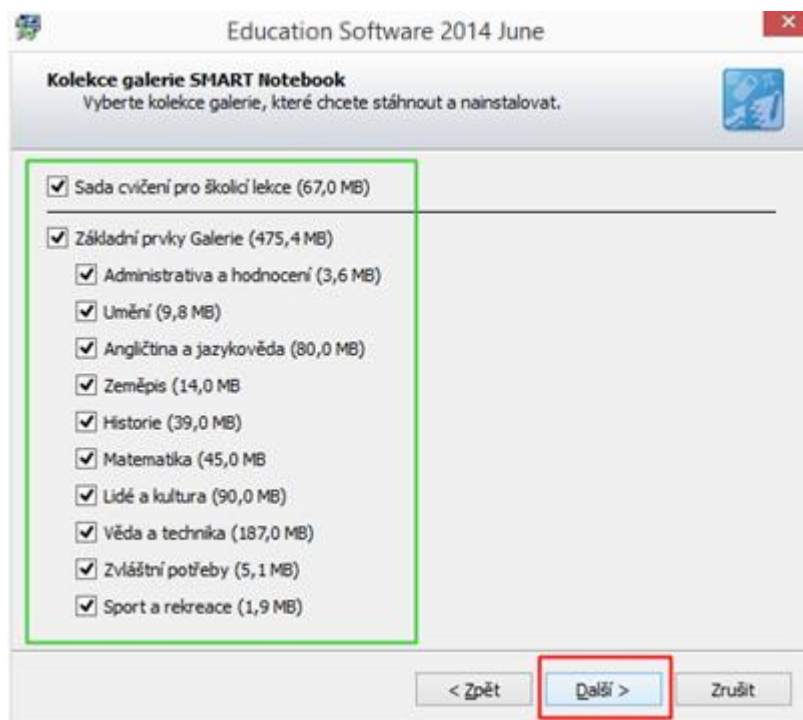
Education Software 2014 June

Kolekce galerie SMART Notebook
Vyberte kolekce galerie, které chcete stáhnout a nainstalovat.

Sada cvičení pro školicí lekce (67,0 MB)

Základní prvky Galerie (475,4 MB)

Administrativa a hodnocení (3,6 MB)

Umění (9,8 MB)

Angličtina a jazykověda (80,0 MB)

Zeměpis (14,0 MB

Historie (39,0 MB)

Matematika (45,0 MB

Lidé a kultura (90,0 MB)

Věda a technika (187,0 MB)

Zvláštní potřeby (5,1 MB)

Sport a rekreace (1,9 MB)

< Zpět

Další >

Zrušit